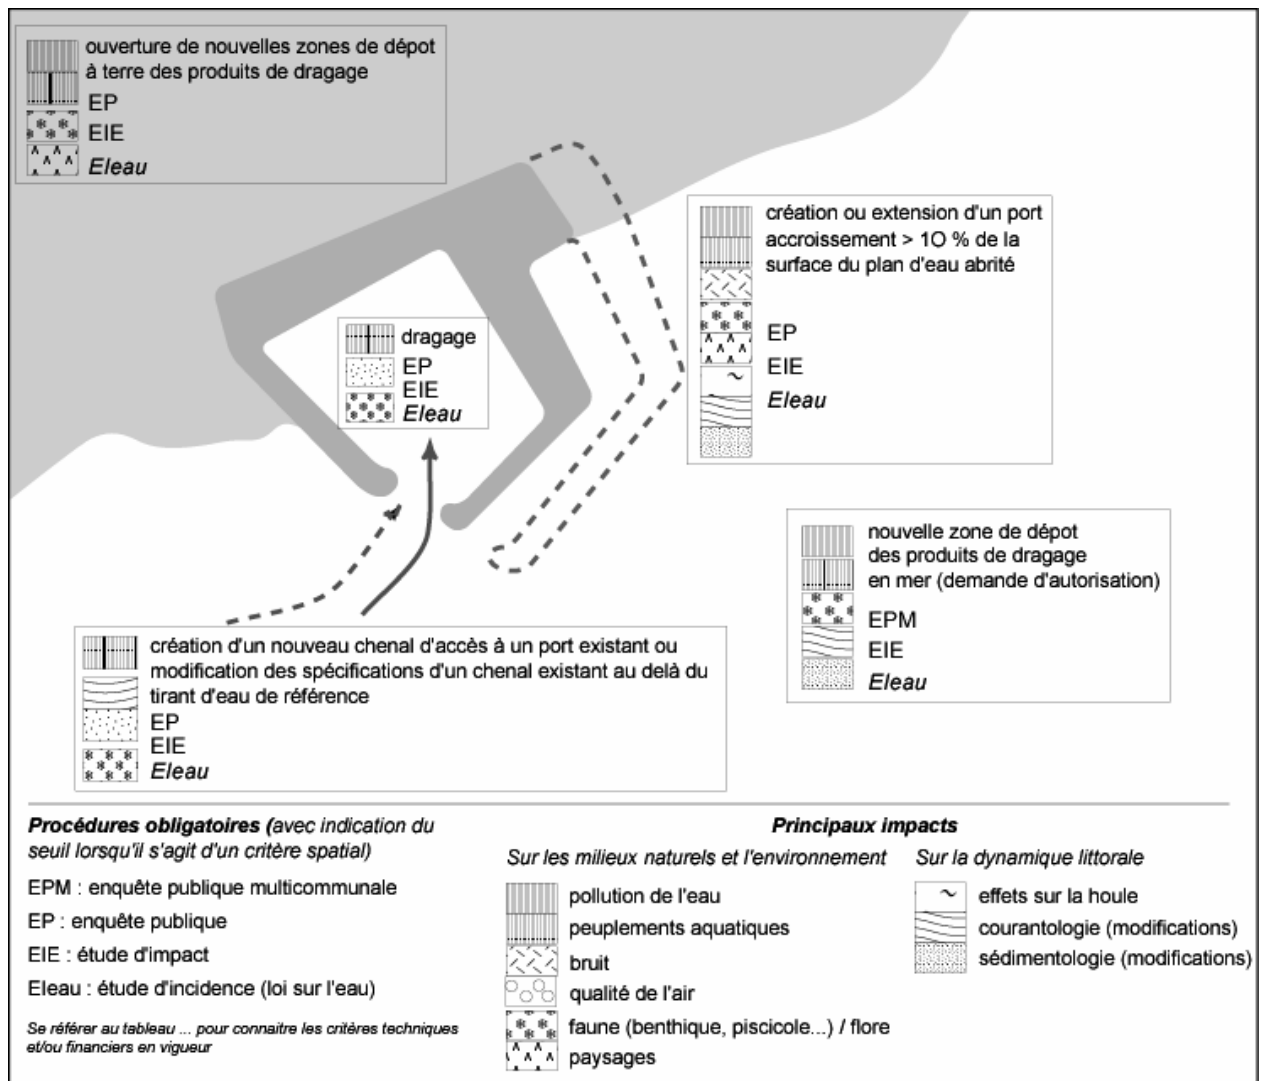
ouverture de nouvelles zones de dépot à terre des produits de dragage
EP
EIE
Eleau

création ou extension d'un port accroissement > 1O % de la surface du plan d'eau abrité
EP
EIE
Eleau

dragage
EP
EIE
Eleau

nouvelle zone de dépot des produits de dragage en mer (demande d'autorisation)
EPM
EIE
Eleau

création d'un nouveau chenal d'accès à un port existant ou modification des spécifications d'un chenal existant au delà du tirant d'eau de référence
EP
EIE
Eleau

Procédures obligatoires (avec indication du seuil lorsqu'il s'agit d'un critère spatial)

EPM : enquête publique multicommunale
EP : enquête publique
EIE : étude d'impact
Eleau : étude d'incidence (loi sur l'eau)

Se référer au tableau ... pour connaitre les critères techniques et/ou financiers en vigueur

Principaux impacts

Sur les milieux naturels et l'environnement
pollution de l'eau
peuplements aquatiques
bruit
qualité de l'air
faune (benthique, piscicole...) / flore
paysages

Sur la dynamique littorale
effets sur la houle
courantologie (modifications)
sédimentologie (modifications)